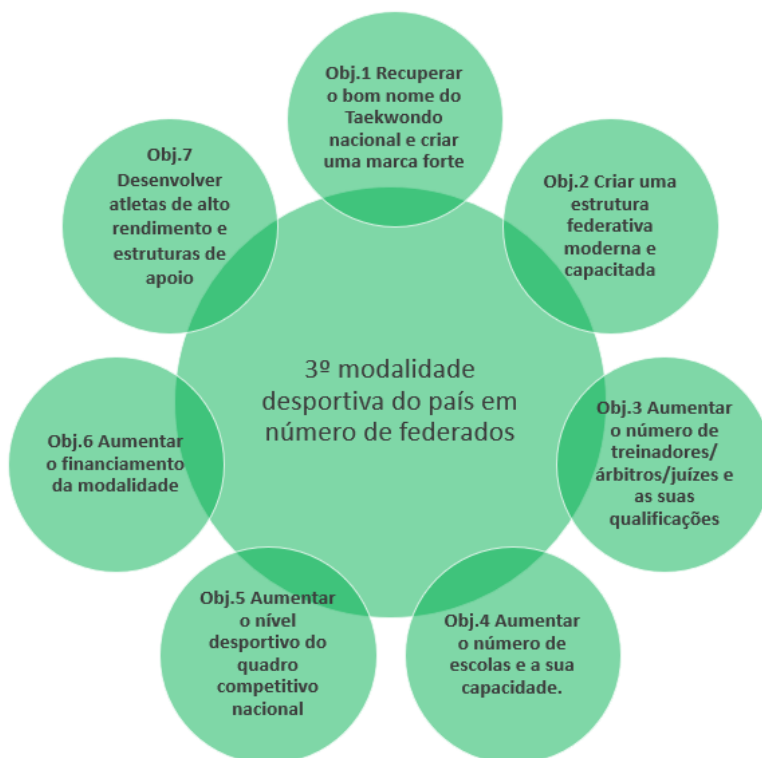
3º modalidade desportiva do país em número de federados

Obj.1 Recuperar o bom nome do Taekwondo nacional e criar uma marca forte

Obj.2 Criar uma estrutura federativa moderna e capacitada

Obj.3 Aumentar o número de treinadores/ árbitros/juízes e as suas qualificações

Obj.4 Aumentar o número de escolas e a sua capacidade.

Obj.5 Aumentar o nível desportivo do quadro competitivo nacional

Obj.6 Aumentar o financiamento da modalidade

Obj.7 Desenvolver atletas de alto rendimento e estruturas de apoio